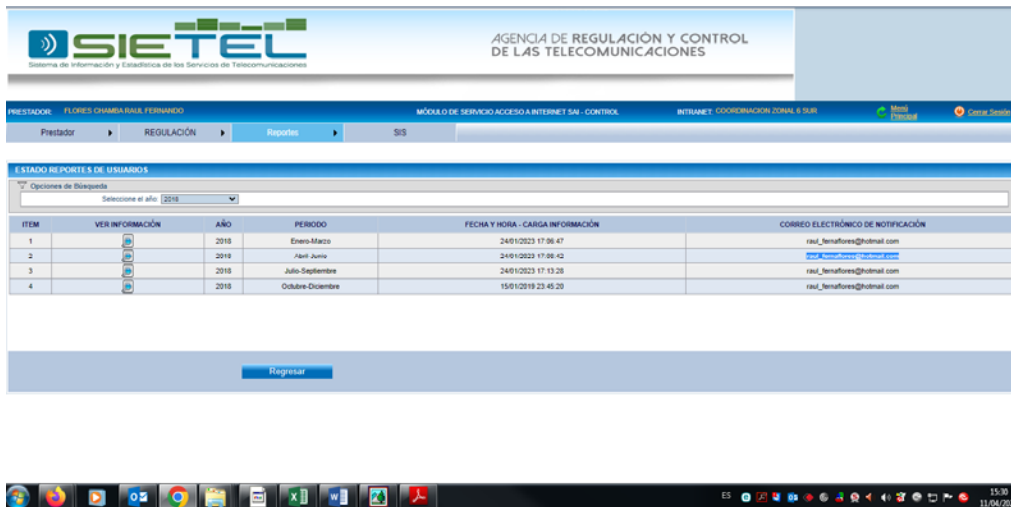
SIETEL
Sistema de Información y Estadística de los Servicios de Telecomunicaciones

AGENCIA DE REGULACIÓN Y CONTROL DE LAS TELECOMUNICACIONES

PRESTADOR: FLORES CHAMBA RAUL FERNANDO
MÓDULO DE SERVICIO ACCESO A INTERNET SAI - CONTROL
INTRANET: COORDINACION ZONAL 6 SUR
Menú Principal
Cerrar Sesión

Prestador
REGULACIÓN
Reportes
SIS

ESTADO REPORTES DE USUARIOS
Opciones de Búsqueda
Seleccione el año: 2018

| ITEM | VER INFORMACIÓN | AÑO | PERIODO | FECHA Y HORA - CARGA INFORMACIÓN | CORREO ELECTRÓNICO DE NOTIFICACIÓN |
|---|---|---|---|---|---|
| 1 | | 2018 | Enero-Marzo | 24/01/2023 17:06:47 | raul_fernaflores@hotmail.com |
| 2 | | 2018 | Abril-Junio | 24/01/2023 17:08:42 | raul_fernaflores@hotmail.com |
| 3 | | 2018 | Julio-Septiembre | 24/01/2023 17:13:28 | raul_fernaflores@hotmail.com |
| 4 | | 2018 | Octubre-Diciembre | 15/01/2019 23:45:20 | raul_fernaflores@hotmail.com |

Regresar

ES
15:30
11/04/20